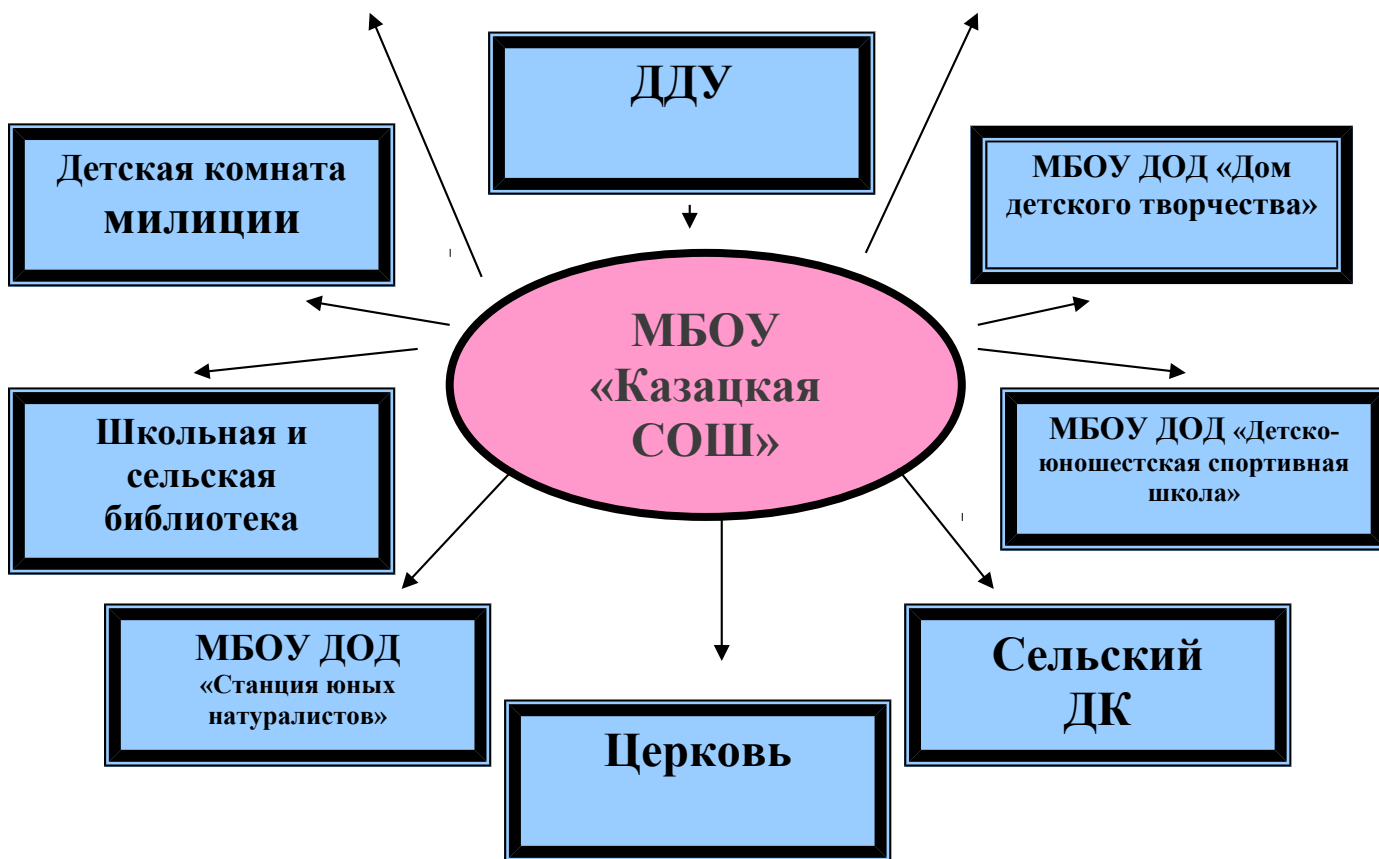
ДДУ

Детская комната милиции

МБОУ ДОД «Дом детского творчества»

МБОУ «Казацкая СОШ»

Школьная и сельская библиотека

МБОУ ДОД «Детско-юношестская спортивная школа»

МБОУ ДОД «Станция юных натуралистов»

Церковь

Сельский ДК